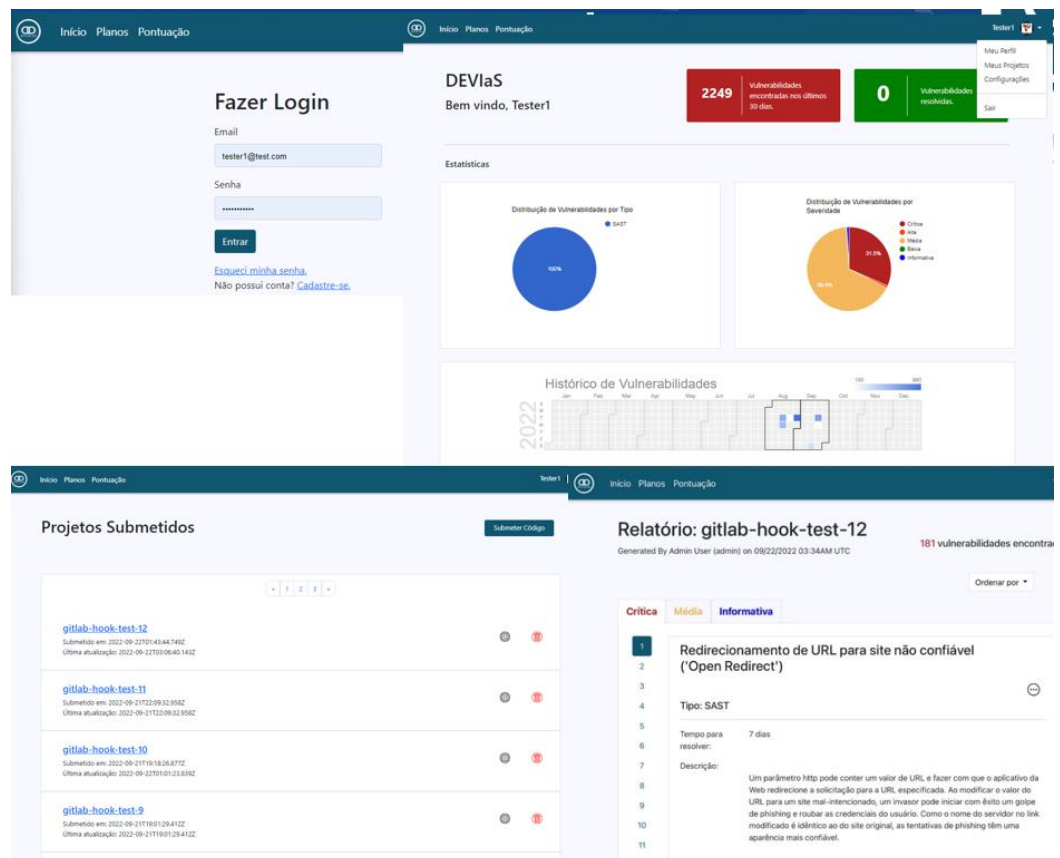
Início Planos Pontuação

Fazer Login

Email

tester1@test.com

Senha

••••••••••••

Entrar

Esqueci minha senha.

Não possui conta? Cadastre-se.

Início Planos Pontuação

Tester1

Meu Perfil

Meus Projetos

Configurações

Sair

DEVIaS

Bem vindo, Tester1

2249 Vulnerabilidades encontradas nos últimos 30 dias.

0 Vulnerabilidades resolvidas.

Estatísticas

Distribuição de Vulnerabilidades por Tipo

SAST

100%

Distribuição de Vulnerabilidades por Severidade

Crítica

Alta

Média

Baixa

Informativa

31.5%

68.0%

Histórico de Vulnerabilidades

2022

Jan Feb Mar Apr May Jun Jul Aug Sep Oct Nov Dec

Início Planos Pontuação

Tester1

Projetos Submetidos

Submeter Código

« 1 2 3 »

gitlab-hook-test-12

Submetido em: 2022-09-22T01:43:44.749Z

Última atualização: 2022-09-22T03:06:40.143Z

gitlab-hook-test-11

Submetido em: 2022-09-21T22:09:32.958Z

Última atualização: 2022-09-21T22:09:32.958Z

gitlab-hook-test-10

Submetido em: 2022-09-21T19:18:26.877Z

Última atualização: 2022-09-22T01:01:23.839Z

gitlab-hook-test-9

Submetido em: 2022-09-21T19:01:29.412Z

Última atualização: 2022-09-21T19:01:29.412Z

Início Planos Pontuação

Relatório: gitlab-hook-test-12

Generated By Admin User (admin) on 09/22/2022 03:34AM UTC

181 vulnerabilidades encontra

Ordenar por

Crítica Média Informativa

1 2 3 4 5 6 7 8 9 10 11

Redirecionamento de URL para site não confiável ('Open Redirect')

Tipo: SAST

Tempo para resolver: 7 dias

Descrição:

Um parâmetro http pode conter um valor de URL e fazer com que o aplicativo da Web redirecione a solicitação para a URL especificada. Ao modificar o valor do URL para um site mal-intencionado, um invasor pode iniciar com êxito um golpe de phishing e roubar as credenciais do usuário. Como o nome do servidor no link modificado é idêntico ao do site original, as tentativas de phishing têm uma aparência mais confiável.